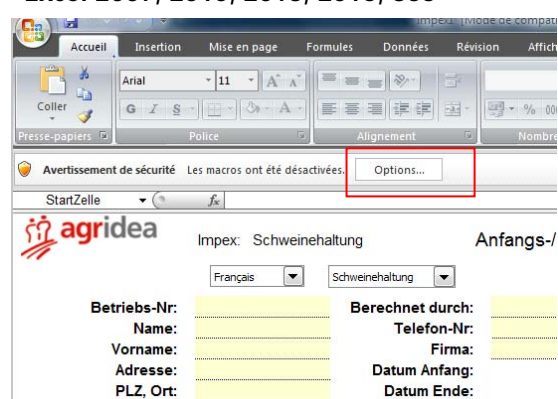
Excel 2007, 2010, 2013, 2016, 365

Impex [Mode de compa

Accueil Insertion Mise en page Formules Données Révision Affich

Coller

Arial 11 A A

G I S A

Presse-papiers Police Alignement Nombre

% 000

Avertissement de sécurité Les macros ont été désactivées. Options...

StartZelle $f_x$

agridea

Impex: Schweinehaltung

Anfangs-/

Français

Schweinehaltung

Betriebs-Nr:
Name:
Vorname:
Adresse:
PLZ, Ort:

Berechnet durch:
Telefon-Nr:
Firma:
Datum Anfang:
Datum Ende: